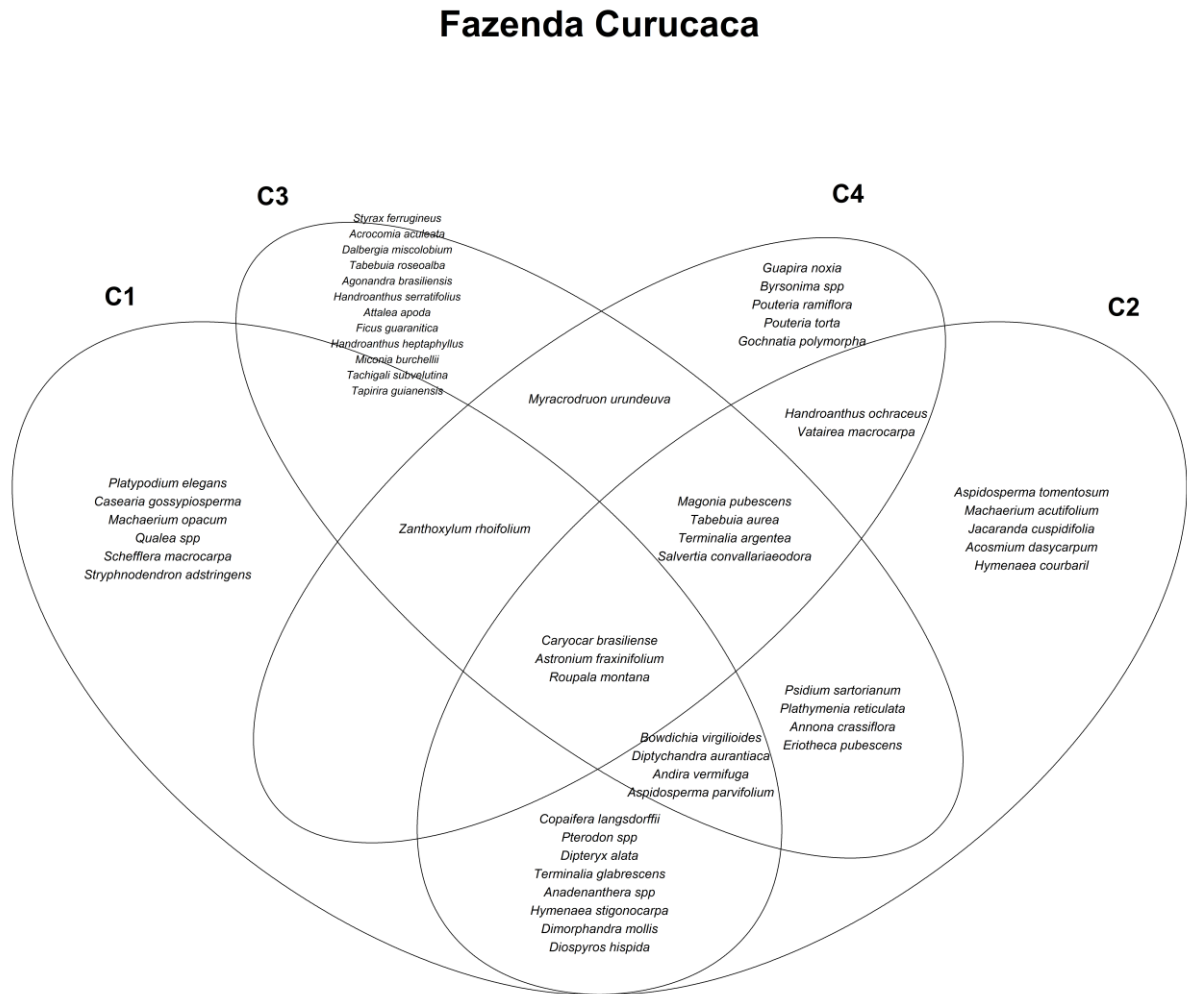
Fazenda Curucaca

C3

C4

C1

C2

Styrax ferrugineus
Acrocomia aculeata
Dalbergia miscolobium
Tabebuia roseoalba
Agonandra brasiliensis
Handroanthus serratifolius
Attalea apoda
Ficus guaranitica
Handroanthus heptaphyllus
Miconia burchellii
Tachigali subvelutina
Tapirira guianensis

Guapira noxia
Byrsonima spp
Pouteria ramiflora
Pouteria torta
Gochnatia polymorpha

Myracrodruon urundeuva

Handroanthus ochraceus
Vatairea macrocarpa

Platypodium elegans
Casearia gossypiosperma
Machaerium opacum
Qualea spp
Schefflera macrocarpa
Stryphnodendron adstringens

Zanthoxylum rhoifolium

Magonia pubescens
Tabebuia aurea
Terminalia argentea
Salvertia convallariaeodora

Aspidosperma tomentosum
Machaerium acutifolium
Jacaranda cuspidifolia
Acosmium dasycarpum
Hymenaea courbaril

Caryocar brasiliense
Astronium fraxinifolium
Roupala montana

Psidium sartorianum
Plathymenia reticulata
Annona crassiflora
Eriotheca pubescens

Bowdichia virgilioides
Diptychandra aurantiaca
Andira vermifuga
Aspidosperma parvifolium

Copaifera langsdorffii
Pterodon spp
Dipteryx alata
Terminalia glabrescens
Anadenanthera spp
Hymenaea stigonocarpa
Dimorphandra mollis
Diospyros hispida